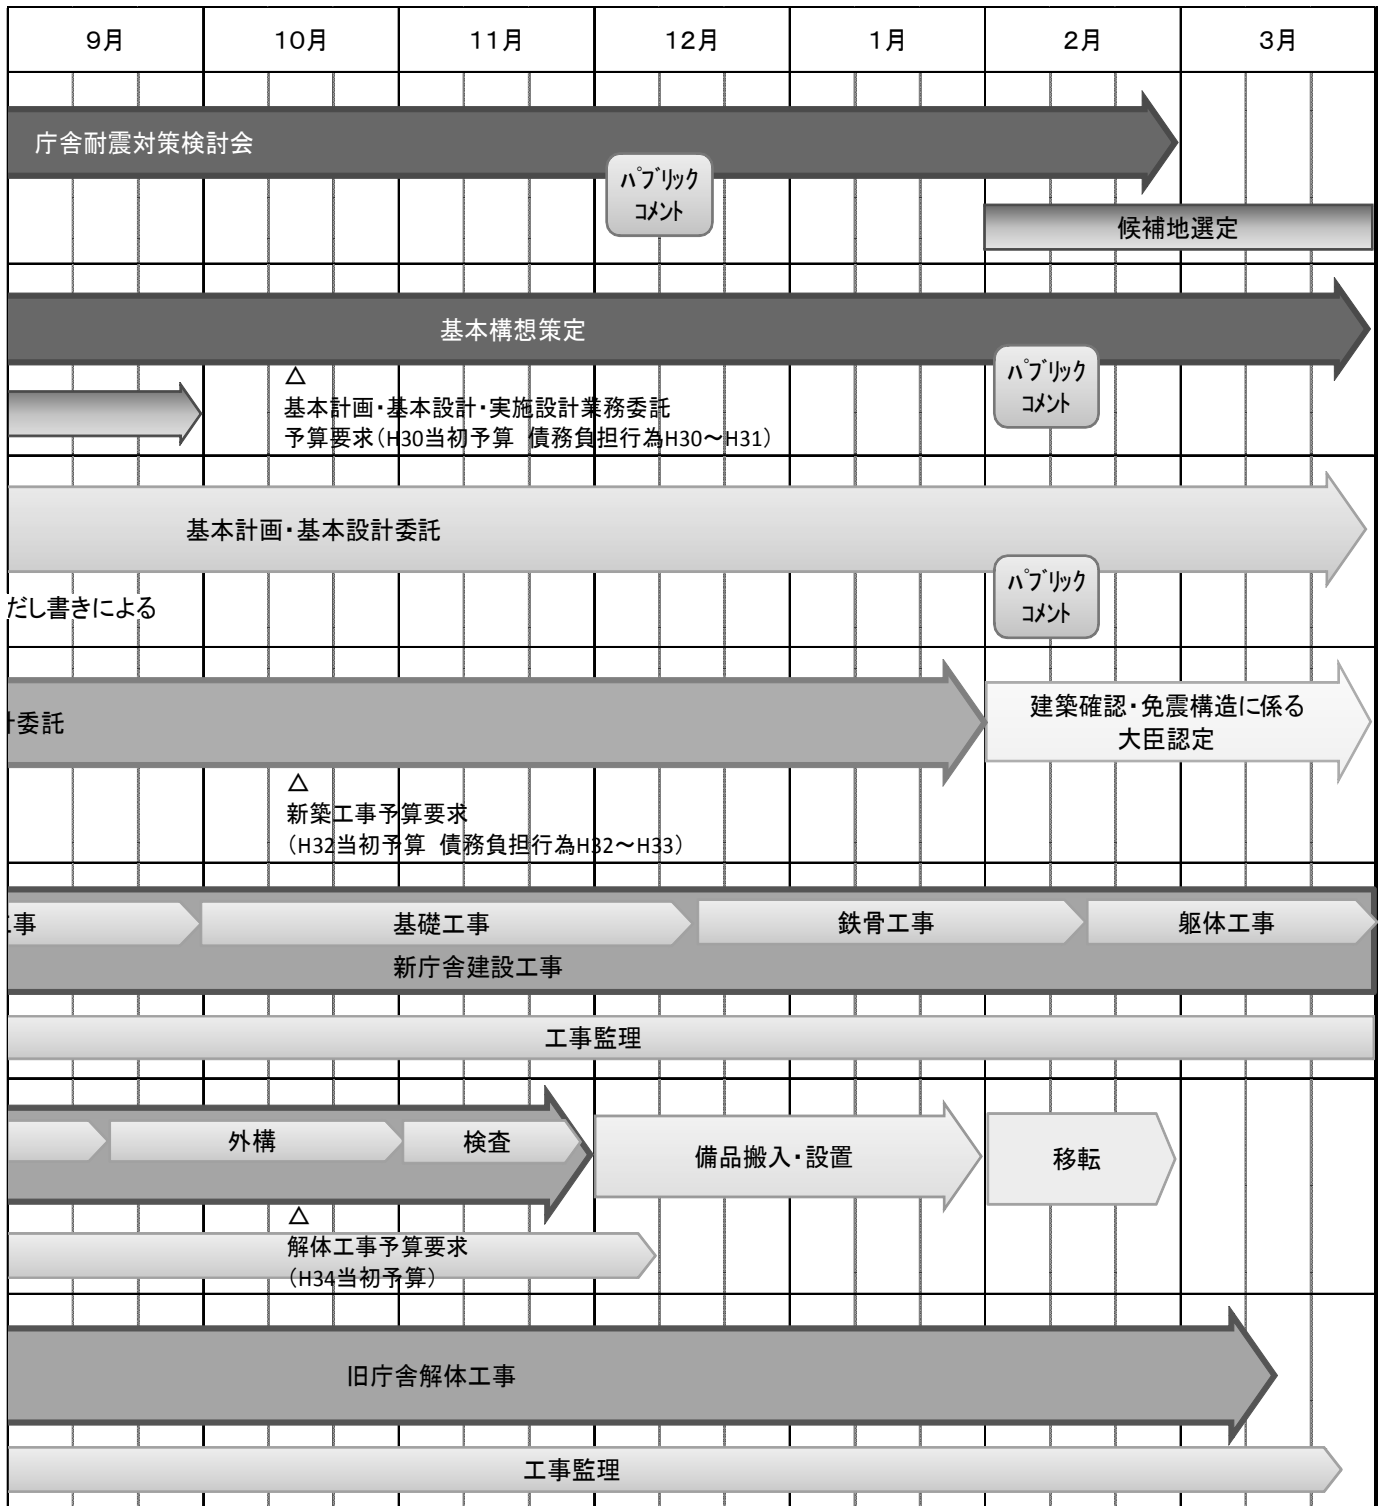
| 9月 | 10月 | 11月 | 12月 | 1月 | 2月 | 3月 |
|---|---|---|---|---|---|---|

庁舎耐震対策検討会

ﾊﾟﾌﾞﾘｯｸ コメント

候補地選定

基本構想策定

△
基本計画・基本設計・実施設計業務委託
予算要求（H30当初予算 債務負担行為H30～H31）

ﾊﾟﾌﾞﾘｯｸ コメント

基本計画・基本設計委託

だし書きによる

ﾊﾟﾌﾞﾘｯｸ コメント

計委託

建築確認・免震構造に係る大臣認定

△
新築工事予算要求
（H32当初予算 債務負担行為H32～H33）

工事

基礎工事

鉄骨工事

躯体工事

新庁舎建設工事

工事監理

外構

検査

備品搬入・設置

移転

△
解体工事予算要求
（H34当初予算）

旧庁舎解体工事

工事監理